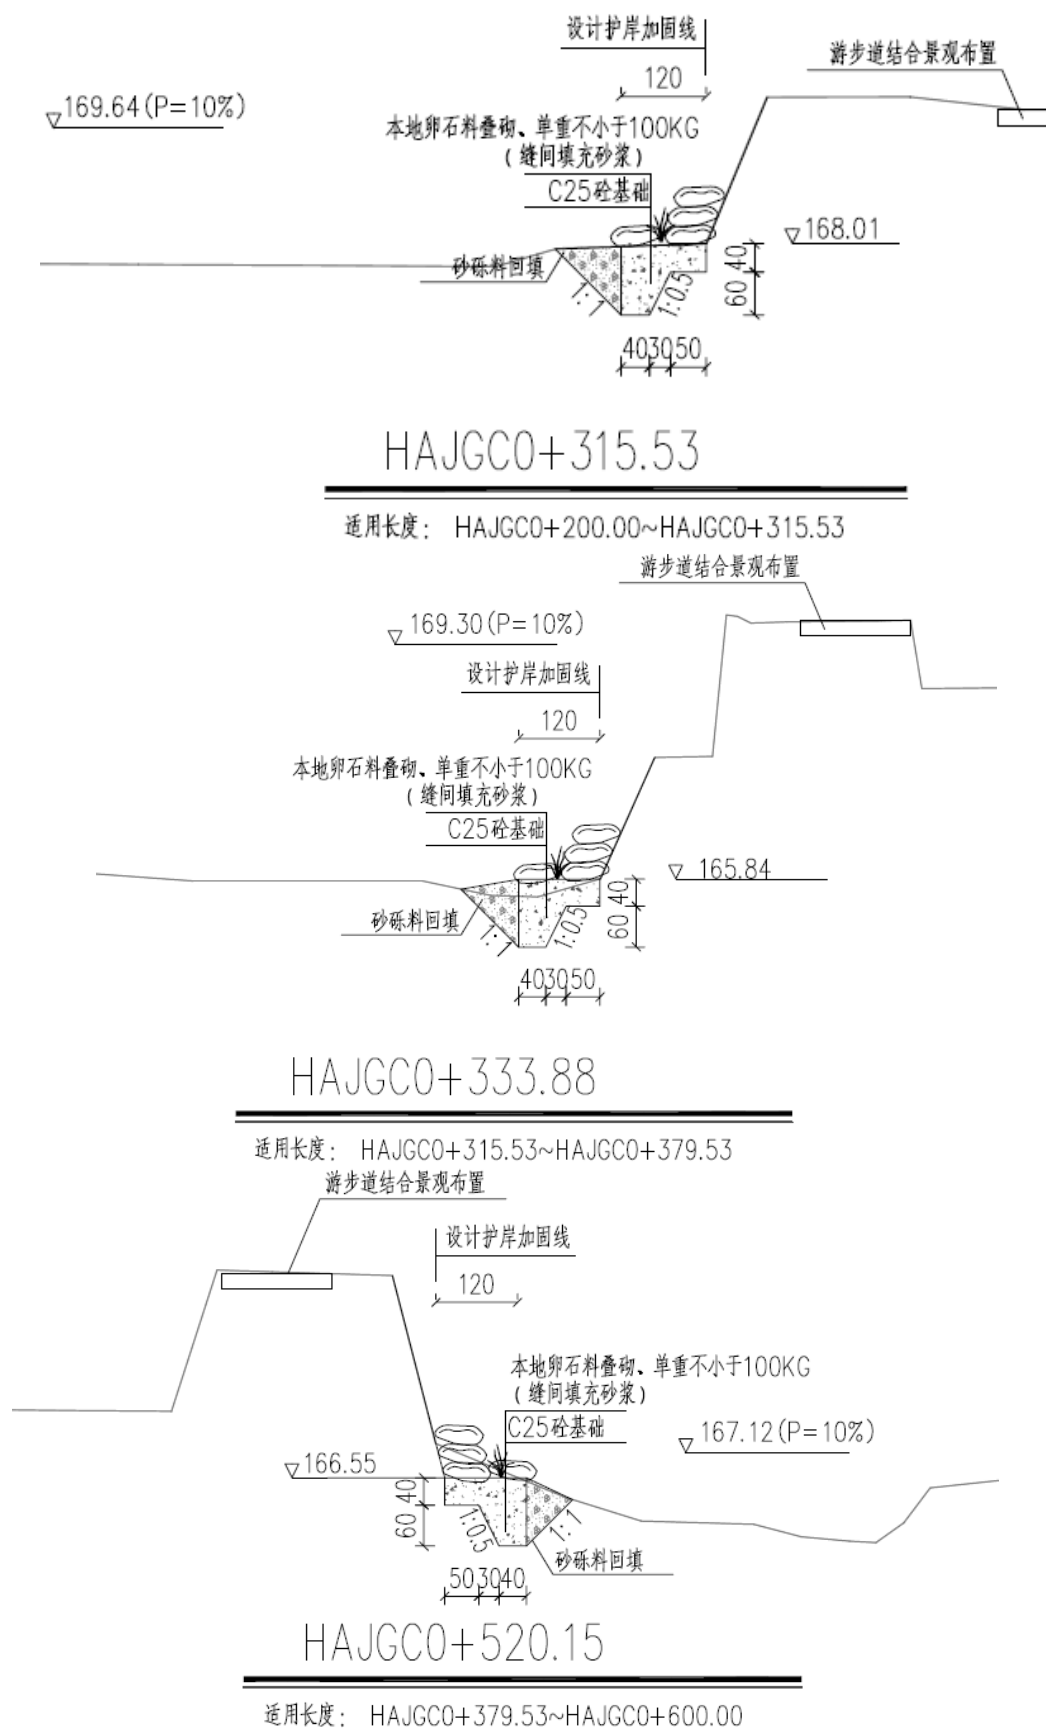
设计护岸加固线

120

游步道结合景观布置

169.64(P=10%)

本地卵石料叠砌、单重不小于100KG
(缝间填充砂浆)

C25砼基础

168.01

砂砾料回填

1:1

1:0.5

60 40

40 30 50

HAJGC0+315.53

适用长度: HAJGC0+200.00~HAJGC0+315.53

游步道结合景观布置

169.30(P=10%)

设计护岸加固线

120

本地卵石料叠砌、单重不小于100KG
(缝间填充砂浆)

C25砼基础

165.84

砂砾料回填

1:1

1:0.5

60 40

40 30 50

HAJGC0+333.88

适用长度: HAJGC0+315.53~HAJGC0+379.53

游步道结合景观布置

设计护岸加固线

120

本地卵石料叠砌、单重不小于100KG
(缝间填充砂浆)

C25砼基础

167.12(P=10%)

166.55

60 40

1:0.5

1:1

砂砾料回填

50 30 40

HAJGC0+520.15

适用长度: HAJGC0+379.53~HAJGC0+600.00